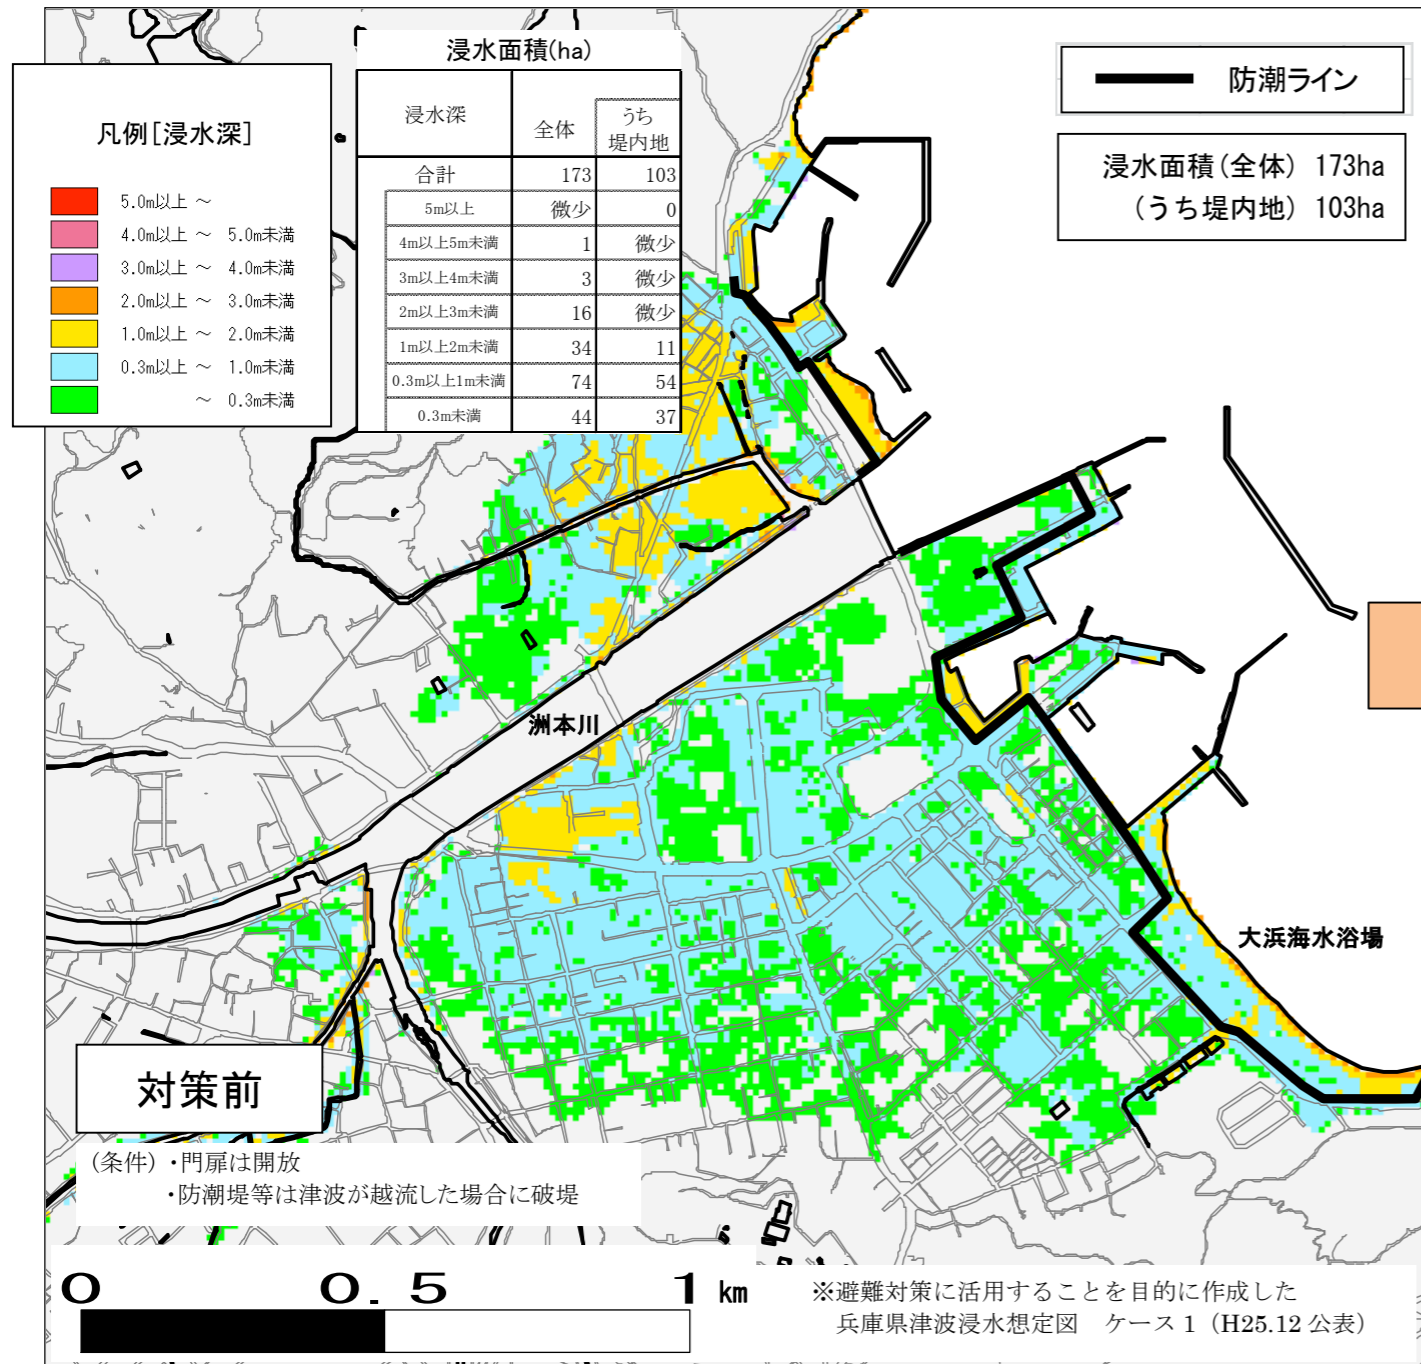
凡例[浸水深]

5.0m以上 ～
4.0m以上 ～ 5.0m未満
3.0m以上 ～ 4.0m未満
2.0m以上 ～ 3.0m未満
1.0m以上 ～ 2.0m未満
0.3m以上 ～ 1.0m未満
～ 0.3m未満

浸水面積(ha)

| 浸水深 | 全体 | うち堤内地 |
|---|---|---|
| 合計 | 173 | 103 |
| 5m以上 | 微少 | 0 |
| 4m以上5m未満 | 1 | 微少 |
| 3m以上4m未満 | 3 | 微少 |
| 2m以上3m未満 | 16 | 微少 |
| 1m以上2m未満 | 34 | 11 |
| 0.3m以上1m未満 | 74 | 54 |
| 0.3m未満 | 44 | 37 |

防潮ライン

浸水面積(全体) 173ha
(うち堤内地) 103ha

洲本川

大浜海水浴場

対策前

(条件) ・門扉は開放
・防潮堤等は津波が越流した場合に破堤

0 0.5 1 km

※避難対策に活用することを目的に作成した
兵庫県津波浸水想定図 ケース1 (H25.12 公表)